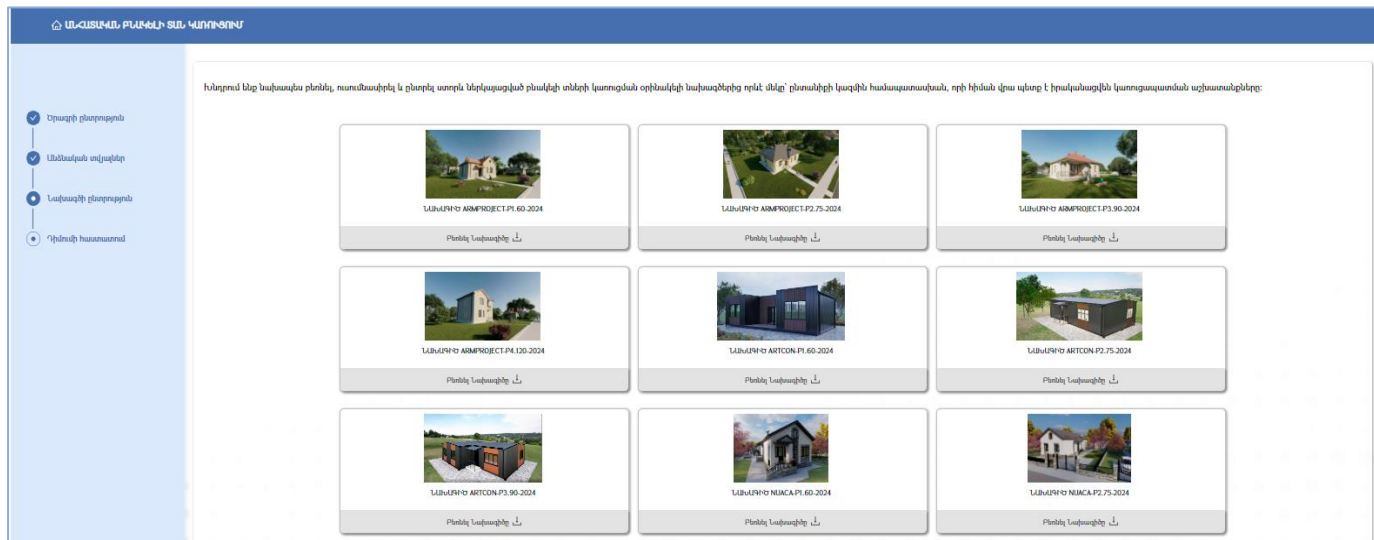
ԱՆՀԱՏԱԿԱՆ ԲՆԱԿԵԼԻ ՏԱՆ ԿԱՌՈՒՑՈՒՄ

Ծրագրի ընտրություն

Անձնական տվյալներ

Նախագծի ընտրություն

Դիմումի հաստատում

Խնդրում ենք նախապես բեռնել, ուսումնասիրել և ընտրել ստորև ներկայացված բնակելի տների կառուցման օրինակելի նախագծերից որևէ մեկը՝ ընտանիքի կազմին համապատասխան, որի հիման վրա պետք է իրականացվեն կառուցապատման աշխատանքները:

ՆԱԽԱԳԻԾ ARMPROJECT-P1.60-2024
Բեռնել Նախագիծը

ՆԱԽԱԳԻԾ ARMPROJECT-P2.75-2024
Բեռնել Նախագիծը

ՆԱԽԱԳԻԾ ARMPROJECT-P3.90-2024
Բեռնել Նախագիծը

ՆԱԽԱԳԻԾ ARMPROJECT-P4.120-2024
Բեռնել Նախագիծը

ՆԱԽԱԳԻԾ ARTCON-P1.60-2024
Բեռնել Նախագիծը

ՆԱԽԱԳԻԾ ARTCON-P2.75-2024
Բեռնել Նախագիծը

ՆԱԽԱԳԻԾ ARTCON-P3.90-2024
Բեռնել Նախագիծը

ՆԱԽԱԳԻԾ NUACA-P1.60-2024
Բեռնել Նախագիծը

ՆԱԽԱԳԻԾ NUACA-P2.75-2024
Բեռնել Նախագիծը